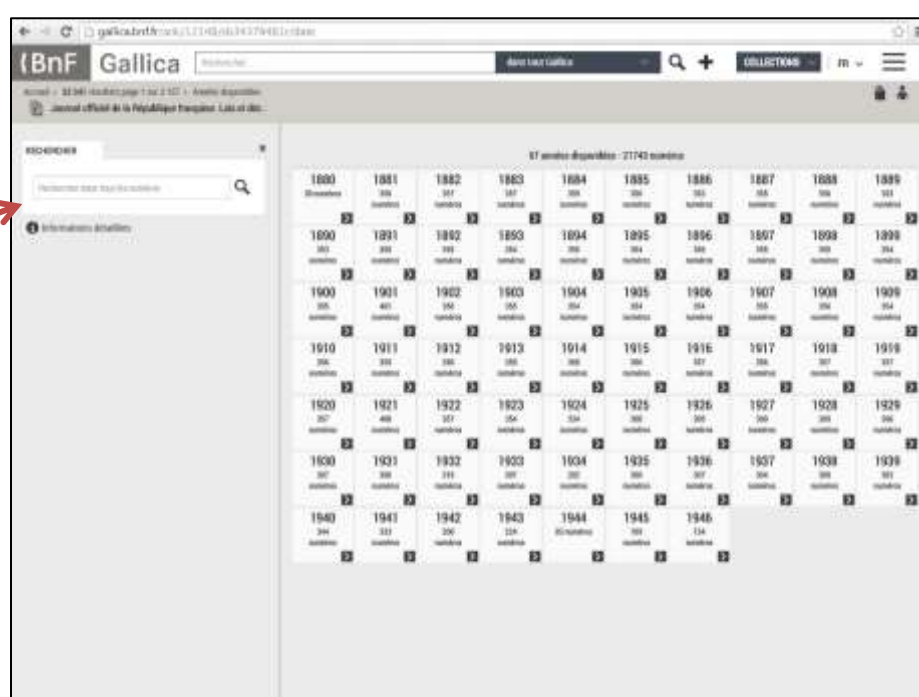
gallica.bnf.fr/ark:/12148/cb34378481r/date

BnF Gallica

dans tout Gallica

COLLECTIONS

Accueil > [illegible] > Années disponibles

Journal officiel de la République française. Lois et décr...

RECHERCHER

Rechercher dans tous les numéros

Informations détaillées

67 années disponibles - 21743 numéros

| 1880 | 1881 | 1882 | 1883 | 1884 | 1885 | 1886 | 1887 | 1888 | 1889 |
|---|---|---|---|---|---|---|---|---|---|
| 1890 | 1891 | 1892 | 1893 | 1894 | 1895 | 1896 | 1897 | 1898 | 1899 |
| 1900 | 1901 | 1902 | 1903 | 1904 | 1905 | 1906 | 1907 | 1908 | 1909 |
| 1910 | 1911 | 1912 | 1913 | 1914 | 1915 | 1916 | 1917 | 1918 | 1919 |
| 1920 | 1921 | 1922 | 1923 | 1924 | 1925 | 1926 | 1927 | 1928 | 1929 |
| 1930 | 1931 | 1932 | 1933 | 1934 | 1935 | 1936 | 1937 | 1938 | 1939 |
| 1940 | 1941 | 1942 | 1943 | 1944 | 1945 | 1946 | | | |